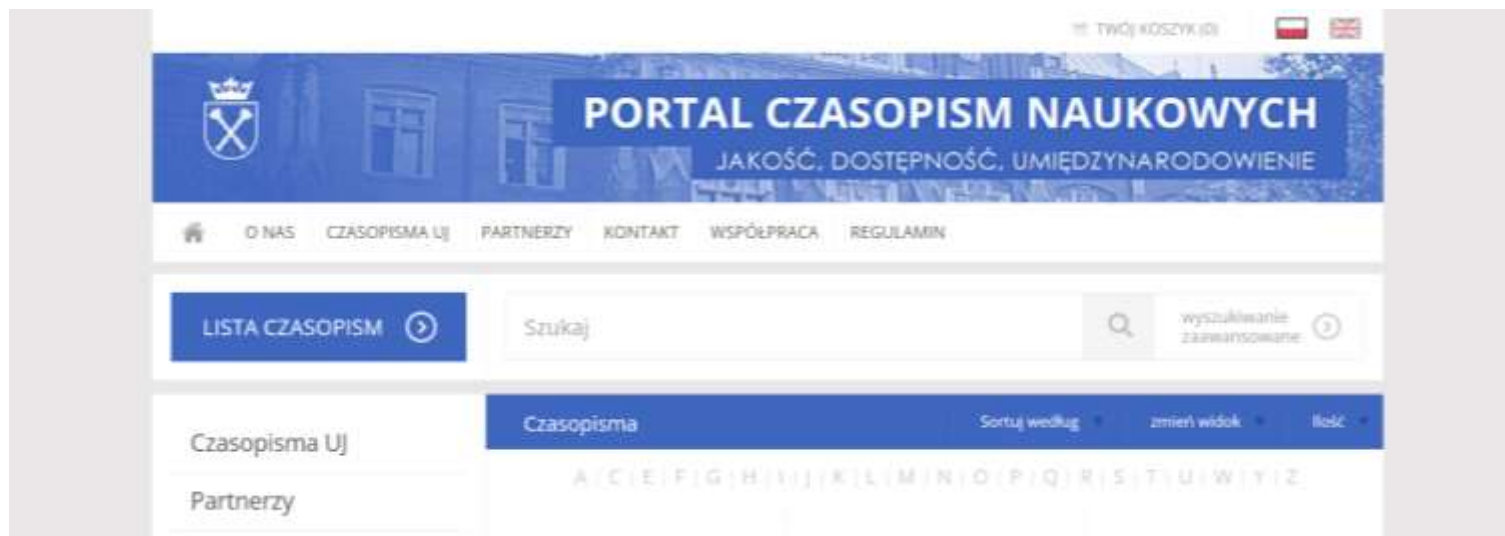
TWÓJ KOSZYK (0)

PORTAL CZASOPISM NAUKOWYCH

JAKOŚĆ, DOSTĘPNOŚĆ, UMIĘDZYNARODOWIENIE

O NAS CZASOPISMA UJ PARTNERZY KONTAKT WSPÓŁPRACA REGULAMIN

LISTA CZASOPISM

Szukaj

wyszukiwanie zaawansowane

Czasopisma UJ

Partnerzy

Czasopisma

Sortuj według

zmień widok

Ilość

A | C | E | F | G | H | I | J | K | L | M | N | O | P | Q | R | S | T | U | W | Y | Z